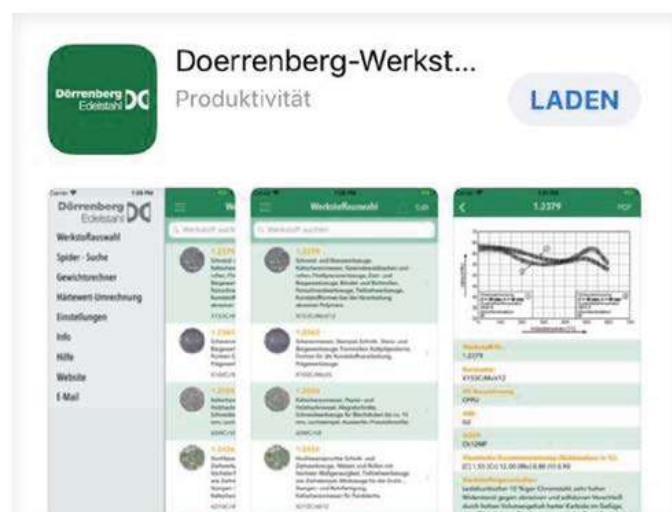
Dörrenberg Edelstahl DC

Doerrenberg-Werkst...

Produktivität

LADEN

Dörrenberg Edelstahl DC

Werkstoffauswahl

Spider - Suche

Gewichtsrechner

Härtewert-Umrechnung

Einstellungen

Info

Hilfe

Website

E-Mail

Werkstoffauswahl

1.2379

1.2363

1.2550

1.2379

Werkstoffnummer

1.2379

Kurzname

X153CrMoV12

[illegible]